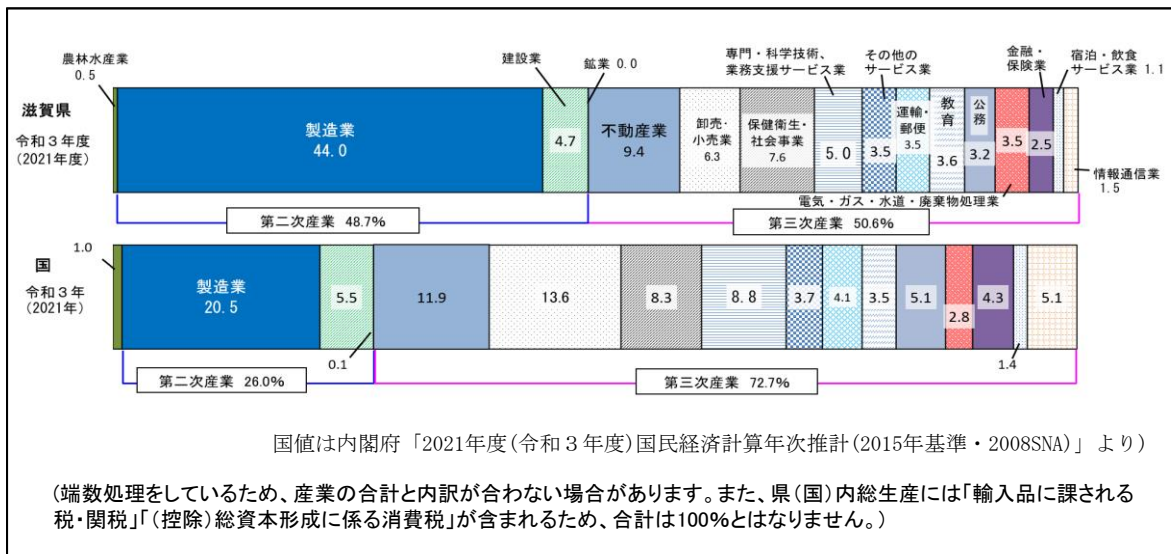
農林水産業
0.5

建設業

鉱業 0.0

専門・科学技術、業務支援サービス業

その他のサービス業

金融・保険業

宿泊・飲食サービス業 1.1

滋賀県

令和３年度
(2021年度)

製造業
44.0

4.7

不動産業
9.4

卸売・小売業
6.3

保健衛生・社会事業
7.6

5.0

3.5

運輸・郵便
3.5

教育
3.6

公務
3.2

3.5

2.5

情報通信業
1.5

電気・ガス・水道・廃棄物処理業

第二次産業 48.7%

第三次産業 50.6%

1.0

国

令和３年
(2021年)

製造業
20.5

5.5

11.9

13.6

8.3

8.8

3.7

4.1

3.5

5.1

2.8

4.3

5.1

0.1

1.4

第二次産業 26.0%

第三次産業 72.7%

国値は内閣府「2021年度(令和３年度)国民経済計算年次推計(2015年基準・2008SNA)」より)

(端数処理をしているため、産業の合計と内訳が合わない場合があります。また、県(国)内総生産には「輸入品に課される税・関税」「(控除)総資本形成に係る消費税」が含まれるため、合計は100%とはなりません。)